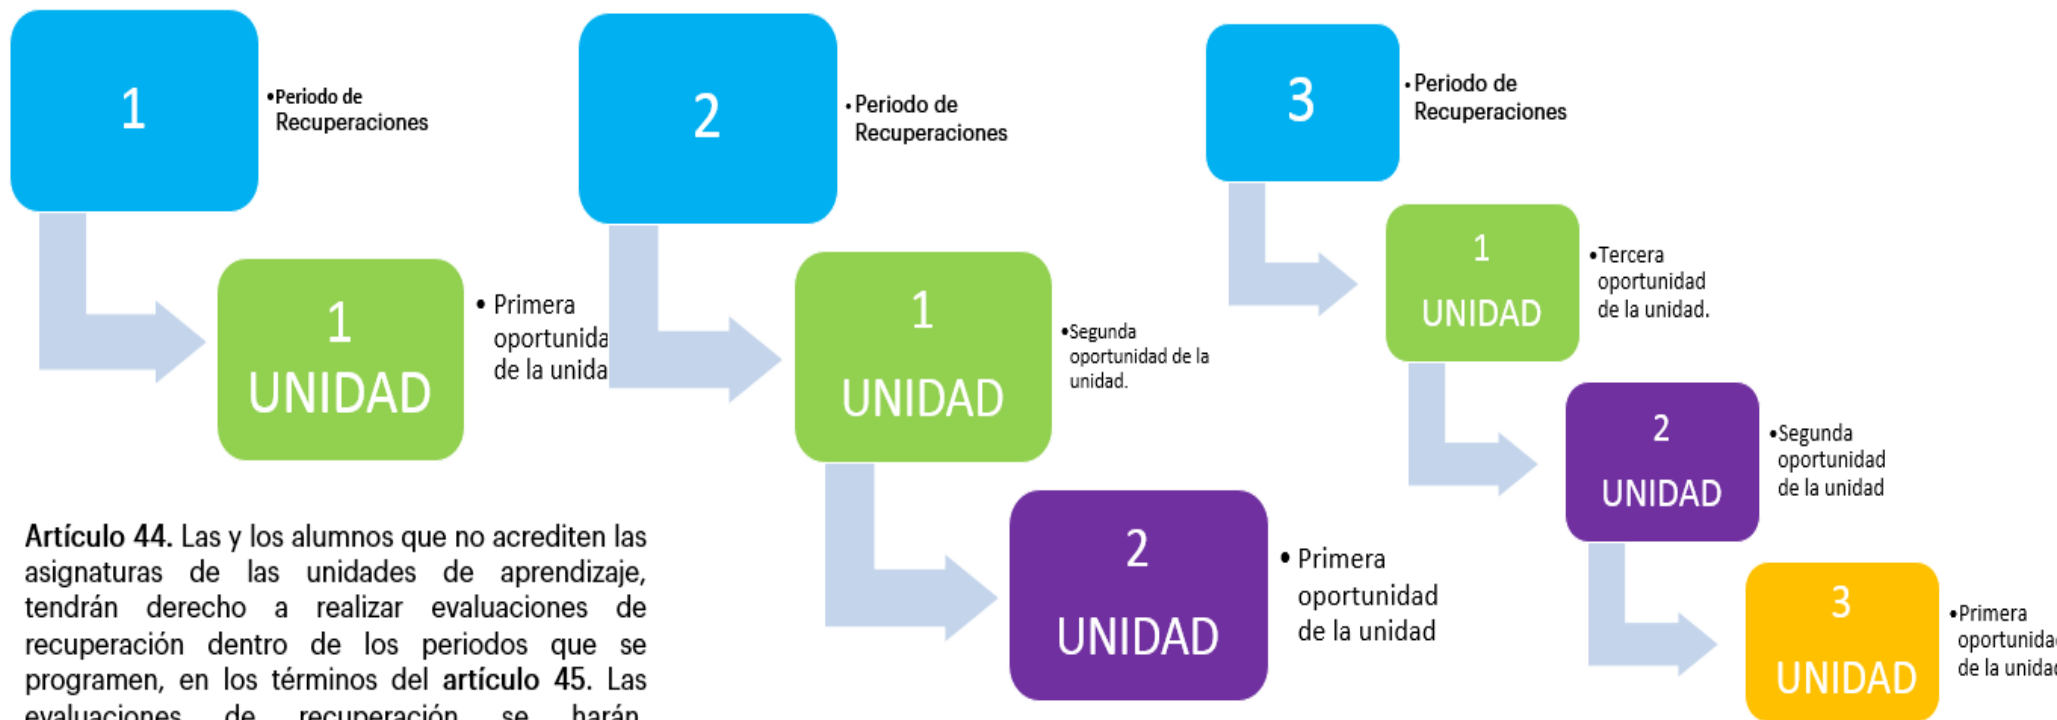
1

•Periodo de Recuperaciones

1
UNIDAD

• Primera oportunida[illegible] de la unida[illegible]

2

•Periodo de Recuperaciones

1
UNIDAD

•Segunda oportunidad de la unidad.

2
UNIDAD

• Primera oportunidad de la unidad

3

•Periodo de Recuperaciones

1
UNIDAD

•Tercera oportunidad de la unidad.

2
UNIDAD

•Segunda oportunidad de la unidad

3
UNIDAD

•Primera oportunida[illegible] de la unida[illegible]

**Artículo 44.** Las y los alumnos que no acrediten las asignaturas de las unidades de aprendizaje, tendrán derecho a realizar evaluaciones de recuperación dentro de los periodos que se programen, en los términos del **artículo 45.** Las evaluaciones de recuperación se harán